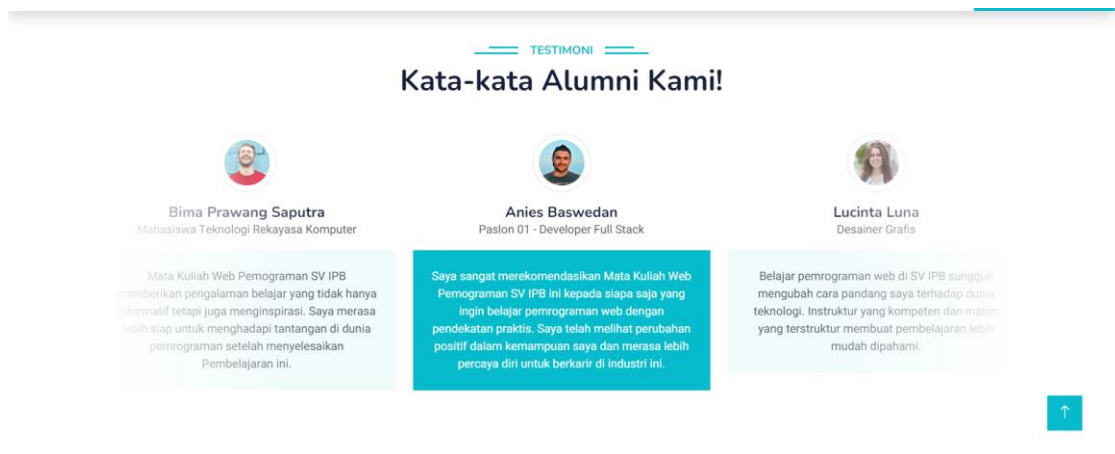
TESTIMONI

Kata-kata Alumni Kami!

Bima Prawang Saputra
Mahasiswa Teknologi Rekayasa Komputer

Mata Kuliah Web Pemograman SV IPB memberikan pengalaman belajar yang tidak hanya informatif tetapi juga menginspirasi. Saya merasa lebih siap untuk menghadapi tantangan di dunia pemrograman setelah menyelesaikan Pembelajaran ini.

Anies Baswedan
Paslon 01 - Developer Full Stack

Saya sangat merekomendasikan Mata Kuliah Web Pemograman SV IPB ini kepada siapa saja yang ingin belajar pemrograman web dengan pendekatan praktis. Saya telah melihat perubahan positif dalam kemampuan saya dan merasa lebih percaya diri untuk berkarir di industri ini.

Lucinta Luna
Desainer Grafis

Belajar pemrograman web di SV IPB sungguh mengubah cara pandang saya terhadap dunia teknologi. Instruktur yang kompeten dan materi yang terstruktur membuat pembelajaran lebih mudah dipahami.

↑